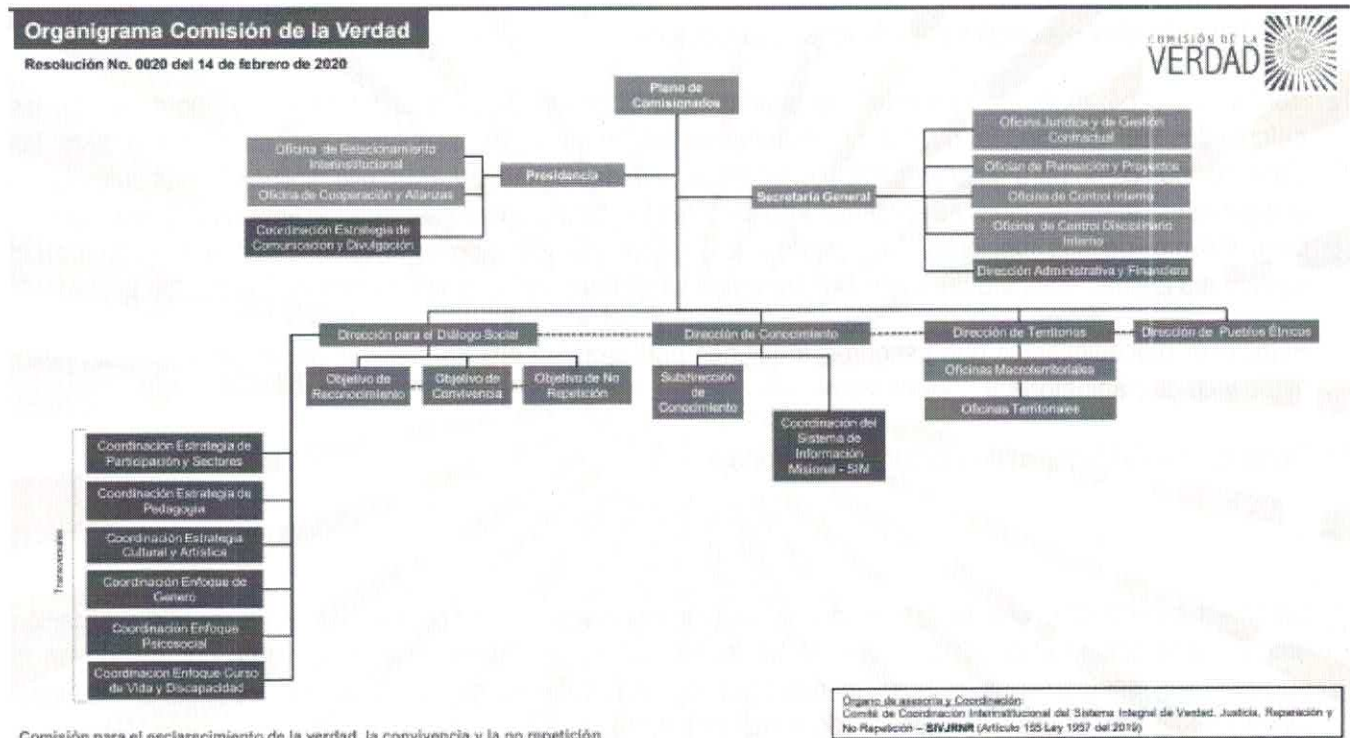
Organigrama Comisión de la Verdad

Resolución No. 0020 del 14 de febrero de 2020

COMISIÓN DE LA VERDAD

Pleno de Comisionados

Oficina de Relacionamiento Interinstitucional

Oficina de Cooperación y Alianzas

Coordinación Estrategia de Comunicación y Divulgación

Presidencia

Secretaría General

Oficina Jurídica y de Gestión Contractual

Oficina de Planeación y Proyectos

Oficina de Control Interno

Oficina de Control Disciplinario Interno

Dirección Administrativa y Financiera

Dirección para el Diálogo Social

Dirección de Conocimiento

Dirección de Territorios

Dirección de Pueblos Étnicos

Objetivo de Reconocimiento

Objetivo de Convivencia

Objetivo de No Repetición

Subdirección de Conocimiento

Coordinación del Sistema de Información Misional - SIM

Oficinas Macroterritoriales

Oficinas Territoriales

Transversales

Coordinación Estrategia de Participación y Sectores

Coordinación Estrategia de Pedagogía

Coordinación Estrategia Cultural y Artística

Coordinación Enfoque de Género

Coordinación Enfoque Psicosocial

Coordinación Enfoque Curso de Vida y Discapacidad

Organo de asesoría y Coordinación:
Comité de Coordinación Interinstitucional del Sistema Integral de Verdad, Justicia, Reparación y No Repetición – SIVJRNR (Artículo 155 Ley 1957 del 2019)

Comisión para el esclarecimiento de la verdad, la convivencia y la no repetición